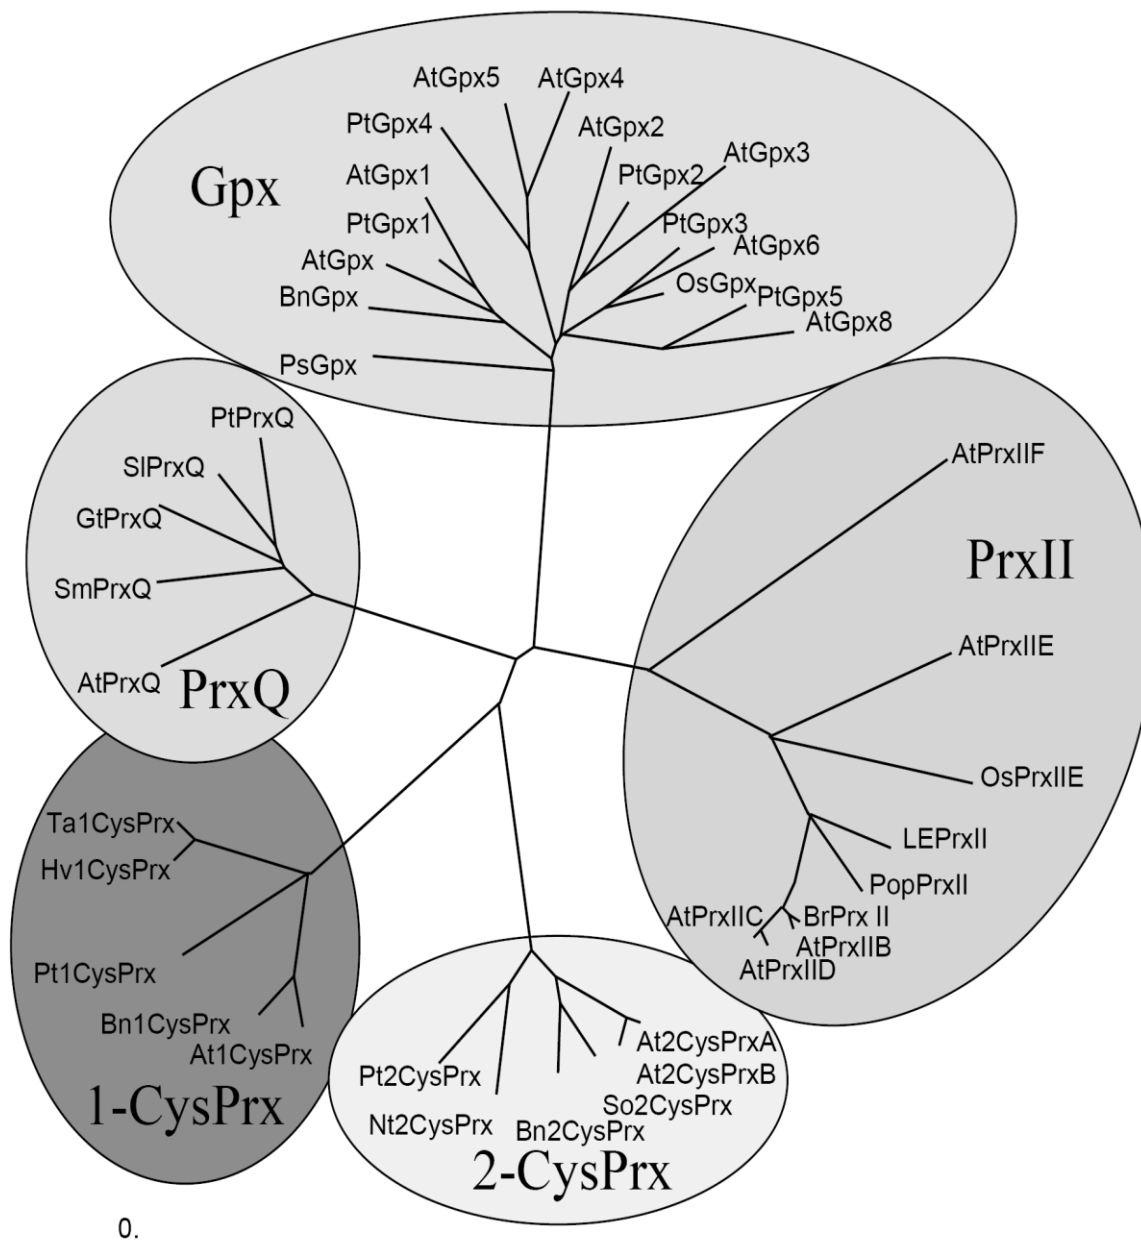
Gpx
AtGpx5
AtGpx4
PtGpx4
AtGpx2
AtGpx3
AtGpx1
PtGpx2
PtGpx1
PtGpx3
AtGpx6
AtGpx
OsGpx
BnGpx
PtGpx5
AtGpx8
PsGpx

PtPrxQ
SlPrxQ
GtPrxQ
SmPrxQ
AtPrxQ
PrxQ

AtPrxIIF
PrxII
AtPrxIIE
OsPrxIIE
LEPrxII
PopPrxII
AtPrxIIC
BrPrx II
AtPrxIIB
AtPrxIID

Ta1CysPrx
Hv1CysPrx
Pt1CysPrx
Bn1CysPrx
At1CysPrx
1-CysPrx

At2CysPrxA
At2CysPrxB
Pt2CysPrx
So2CysPrx
Nt2CysPrx
Bn2CysPrx
2-CysPrx

0.